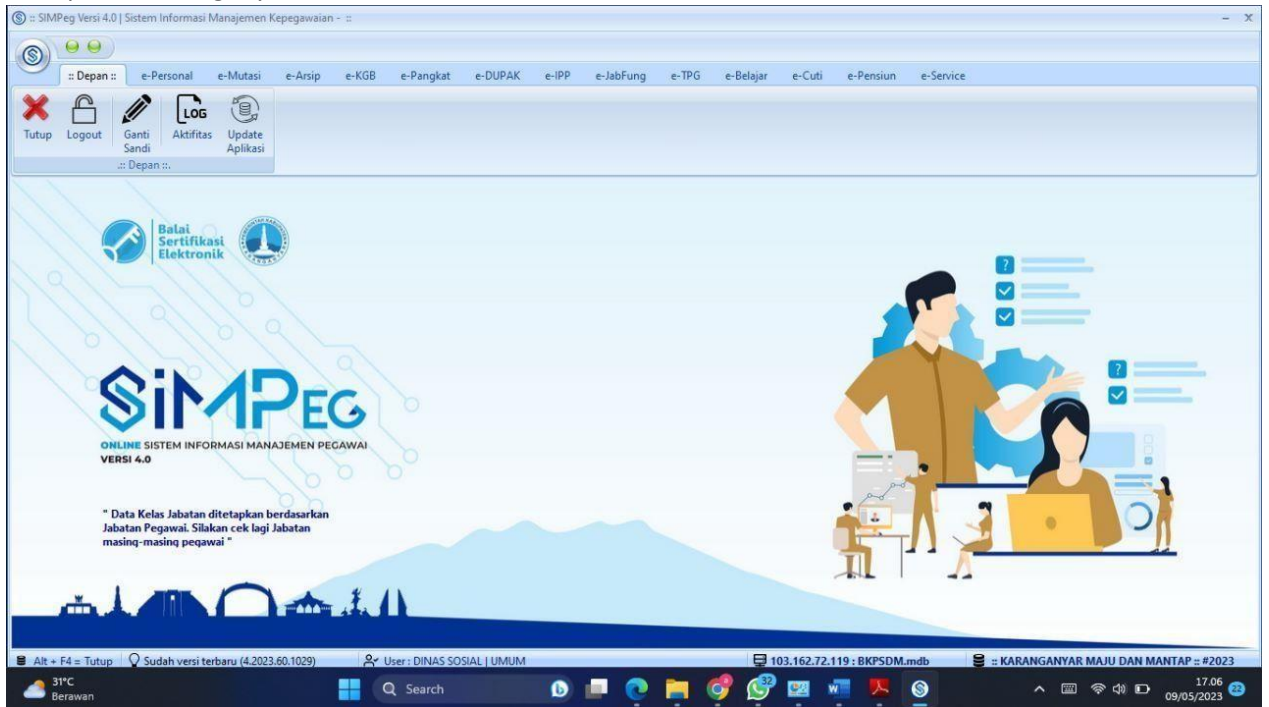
:: SIMPeg Versi 4.0 | Sistem Informasi Manajemen Kepegawaian - ::

:: Depan :: e-Personal e-Mutasi e-Arsip e-KGB e-Pangkat e-DUPAK e-IPP e-JabFung e-TPG e-Belajar e-Cuti e-Pensiun e-Service

Tutup Logout Ganti Sandi LOG Aktifitas Update Aplikasi
.:: Depan ::.

Balai Sertifikasi Elektronik

SIMPEG
ONLINE SISTEM INFORMASI MANAJEMEN PEGAWAI
VERSI 4.0

" Data Kelas Jabatan ditetapkan berdasarkan Jabatan Pegawai. Silakan cek lagi Jabatan masing-masing pegawai "

Alt + F4 = Tutup | Sudah versi terbaru (4.2023.60.1029) | User : DINAS SOSIAL | UMUM | 103.162.72.119 : BKPSDM.mdb | :: KARANGANYAR MAJU DAN MANTAP :: #2023

31°C Berawan | Search | 32 | 17.06 09/05/2023 | 22